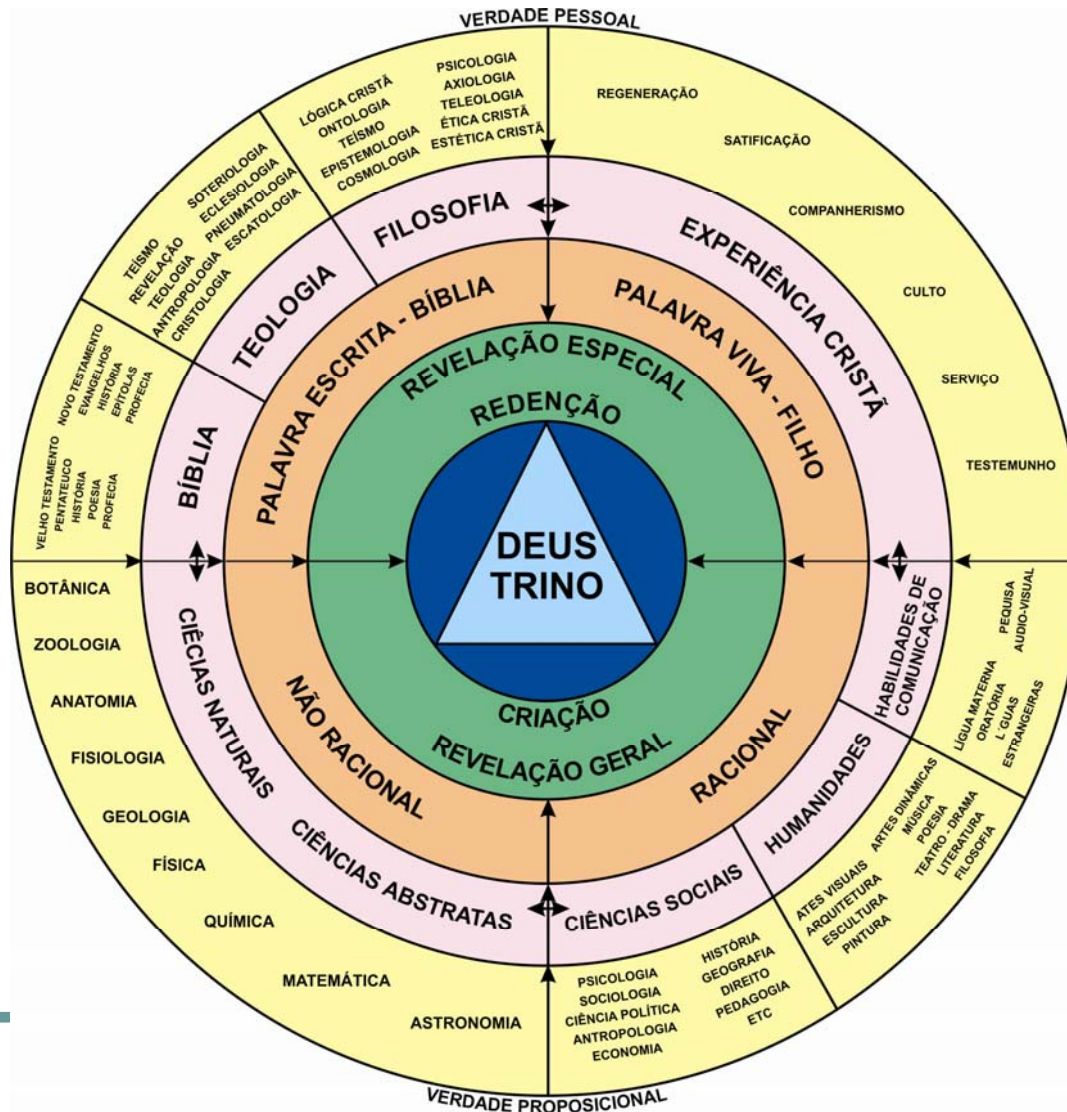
VERDADE PESSOAL

LÓGICA CRISTÃ
ONTOLOGIA
TEÍSMO
EPISTEMOLOGIA
COSMOLOGIA

PSICOLOGIA
AXIOLOGIA
TELEOLOGIA
ÉTICA CRISTÃ
ESTÉTICA CRISTÃ

REGENERAÇÃO
SATIFICAÇÃO
COMPANHERISMO
CULTO
SERVIÇO
TESTEMUNHO

TEÍSMO
REVELAÇÃO
TEOLOGIA
ANTROPOLOGIA
CRISTOLOGIA

SOTERIOLOGIA
ECLESIOLOGIA
PNEUMATOLOGIA
ESCATOLOGIA

NOVO TESTAMENTO
EVANGELHOS
HISTÓRIA
EPÍTOLAS
PROFECIA

VELHO TESTAMENTO
PENTATEUCO
HISTÓRIA
POESIA
PROFECIA

FILOSOFIA
EXPERIÊNCIA CRISTÃ
TEOLOGIA
BÍBLIA

PALAVRA ESCRITA - BÍBLIA
PALAVRA VIVA - FILHO
REVELAÇÃO ESPECIAL
REDENÇÃO

DEUS TRINO

CRIAÇÃO
REVELAÇÃO GERAL
NÃO RACIONAL
RACIONAL

CIÊCIAS NATURAIS
CIÊNCIAS ABSTRATAS
CIÊNCIAS SOCIAIS
HUMANIDADES
HABILIDADES DE COMUNICAÇÃO

PEQUISA
AUDIO-VISUAL
LIGUA MATERNA
ORATÓRIA
L´GUAS ESTRANGEIRAS

ARTES DINÂMICAS
MÚSICA
POESIA
TEATRO - DRAMA
LITERATURA
FILOSOFIA

ATES VISUAIS
ARQUITETURA
ESCULTURA
PINTURA

BOTÂNICA
ZOOLOGIA
ANATOMIA
FISIOLOGIA
GEOLOGIA
FÍSICA
QUÍMICA
MATEMÁTICA
ASTRONOMIA

PSICOLOGIA
SOCIOLOGIA
CIÊNCIA POLÍTICA
ANTROPOLOGIA
ECONOMIA

HISTÓRIA
GEOGRAFIA
DIREITO
PEDAGOGIA
ETC

VERDADE PROPOSICIONAL